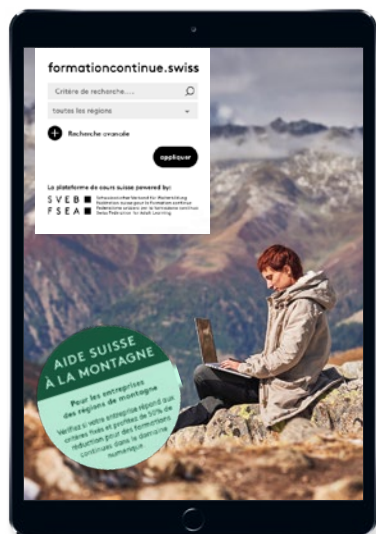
formationcontinue.swiss

Critère de recherche....

toutes les régions

Recherche avancée

appliquer

La plateforme de cours suisse powered by:

SVEB FSEA

Schweizerischer Verband für Weiterbildung
Fédération suisse pour la formation continue
Federazione svizzera per la formazione continua
Swiss Federation for Adult Learning

AIDE SUISSE À LA MONTAGNE

Pour les entreprises des régions de montagne

Vérifiez si votre entreprise répond aux critères fixés et profitez de 50% de réduction pour des formations continues dans le domaine numérique